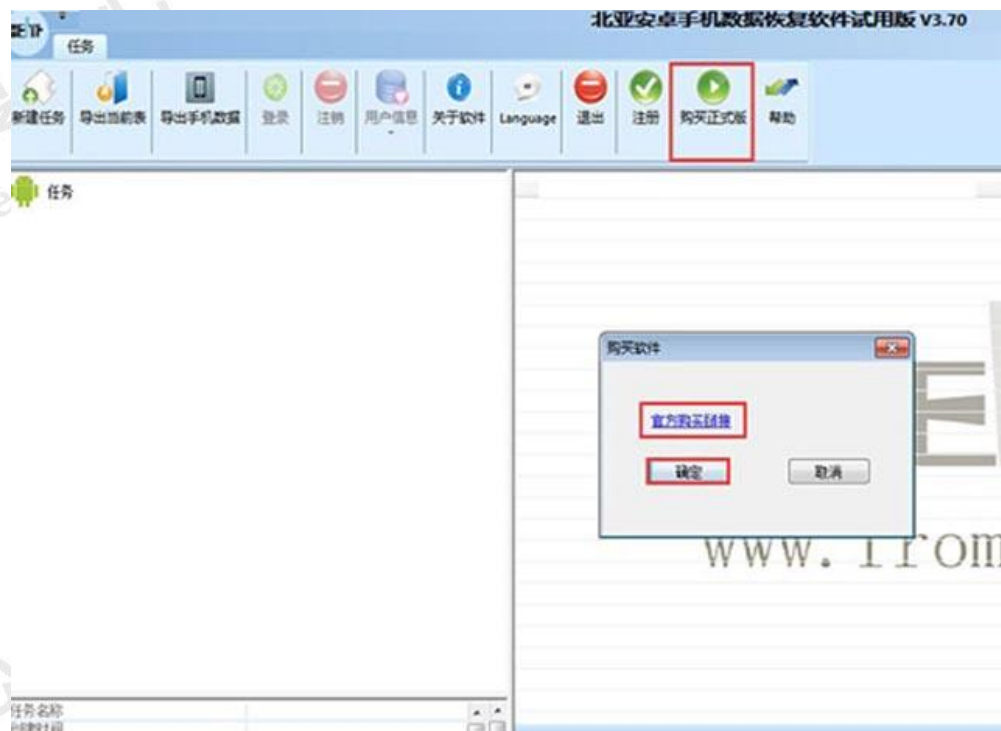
任务

北亚安卓手机数据恢复软件试用版 V3.70

新建任务 导出当前表 导出手机数据 登录 注销 用户信息 关于软件 Language 退出 注册 购买正式版 帮助

任务

购买软件

官方购买链接

确定 取消

www. from

任务名称
创建时间